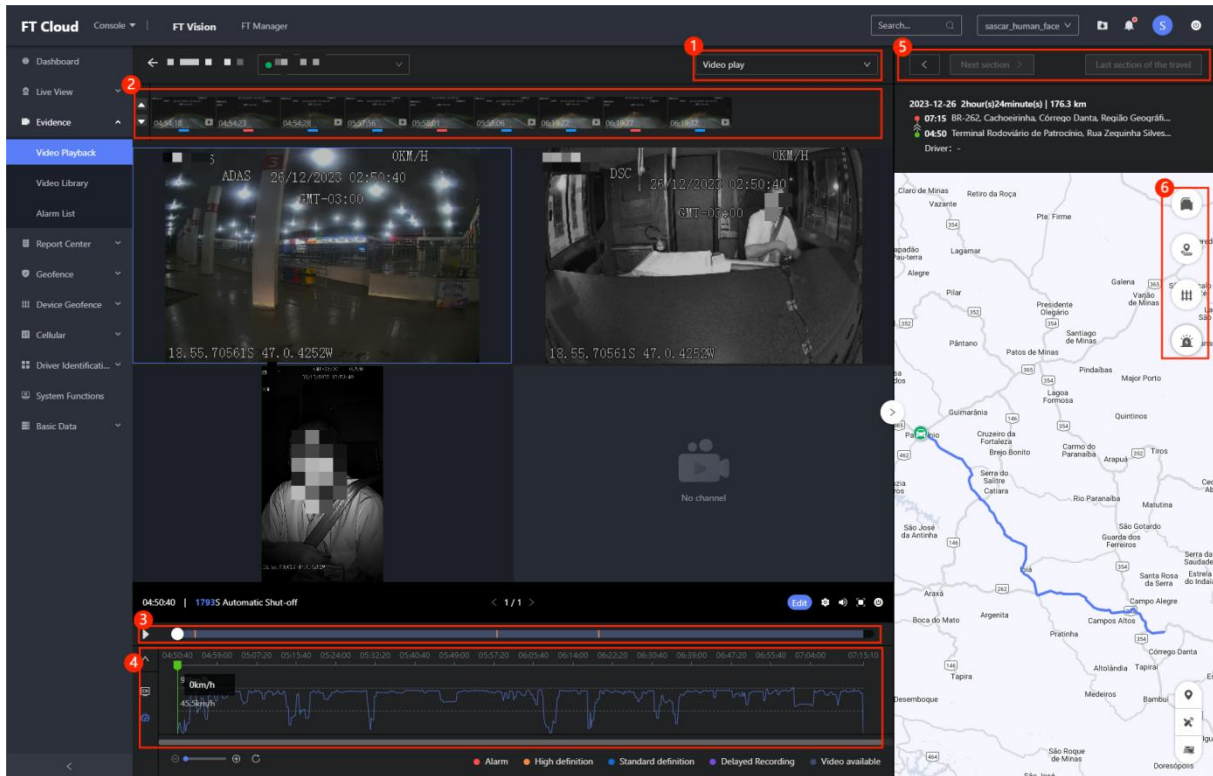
FT Cloud Console ▾ | FT Vision FT Manager

Search... sascar_human_face S

Dashboard
Live View
Evidence
Video Playback
Video Library
Alarm List
Report Center
Geofence
Device Geofence
Cellular
Driver Identificati...
System Functions
Basic Data

1 Video play

2

04:54:18 04:54:23 04:54:28 05:58:01 05:58:06 06:19:22 06:19:27 06:19:32

5 Next section > Last section of the travel

2023-12-26 2hour(s)24minute(s) | 176.3 km
07:15 BR-262, Cachoeirinha, Córrego Danta, Região Geográfi...
04:50 Terminal Rodoviário de Patrocínio, Rua Zequinha Silves...
Driver: -

ADAS 26/12/2023 02:50:40 0KM/H
GMT-03:00
18.55.70561S 47.0.4252W

DSC 26/12/2023 02:50:40 0KM/H
GMT-03:00
18.55.70561S 47.0.4252W

No channel

04:50:40 | 1793S Automatic Shut-off < 1/1 > Edit

3

4

04:50:40 04:59:00 05:07:20 05:15:40 05:24:00 05:32:20 05:40:40 05:49:00 05:57:20 06:05:40 06:14:00 06:22:20 06:30:40 06:39:00 06:47:20 06:55:40 07:04:00 07:15:10

0km/h
45.5km/h

Alarm High definition Standard definition Delayed Recording Video available

6

Claro de Minas Retiro da Roça Vazante Pte. Firme Lagamar Alegre Galena Varjão de Minas Pilar Presidente Olegário Santiago de Minas Pântano Patos de Minas Pindaíbas Major Porto Lagoa Formosa Guimarânia Quintinos Cruzeiro da Fortaleza Carmo do Paranaíba Brejo Bonito Arapuá Tiros Serra do Salitre Catiara Rio Paranaíba Matutina São Gotardo Guarda dos Ferreiros São José da Antinha Serra da Saudade Santa Rosa da Serra Estrela do Indaiá Araxá Campo Alegre Boca do Mato Argenita Campos Altos Pratinha Córrego Danta Tapira Altolândia Tapiraí Desemboque Medeiros Bambuí São Roque de Minas Doresópolis